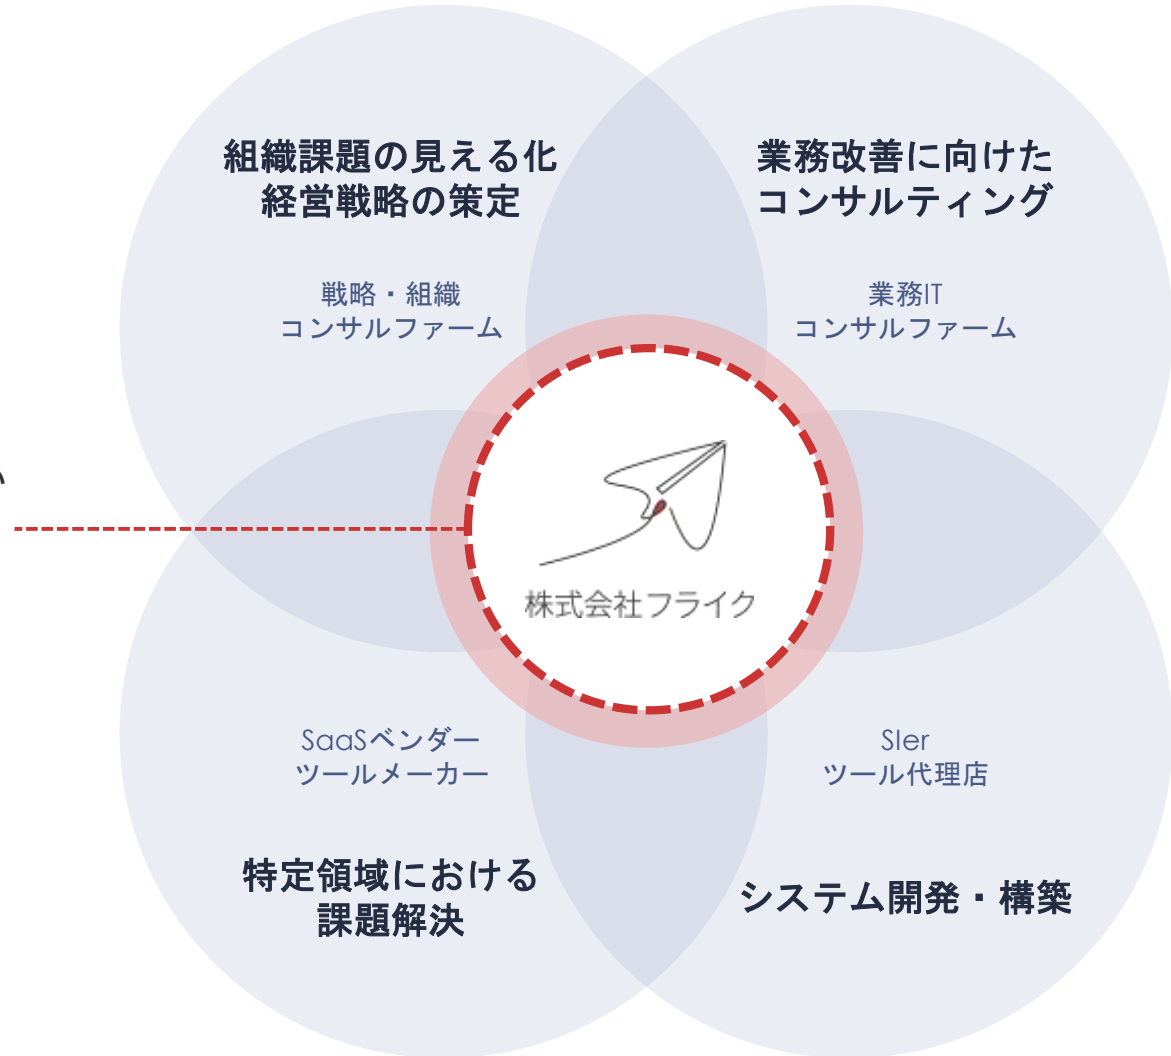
組織課題の見える化
経営戦略の策定

戦略・組織
コンサルファーム

業務改善に向けた
コンサルティング

業務IT
コンサルファーム

株式会社フライク

SaaSベンダー
ツールメーカー

SIer
ツール代理店

特定領域における
課題解決

システム開発・構築